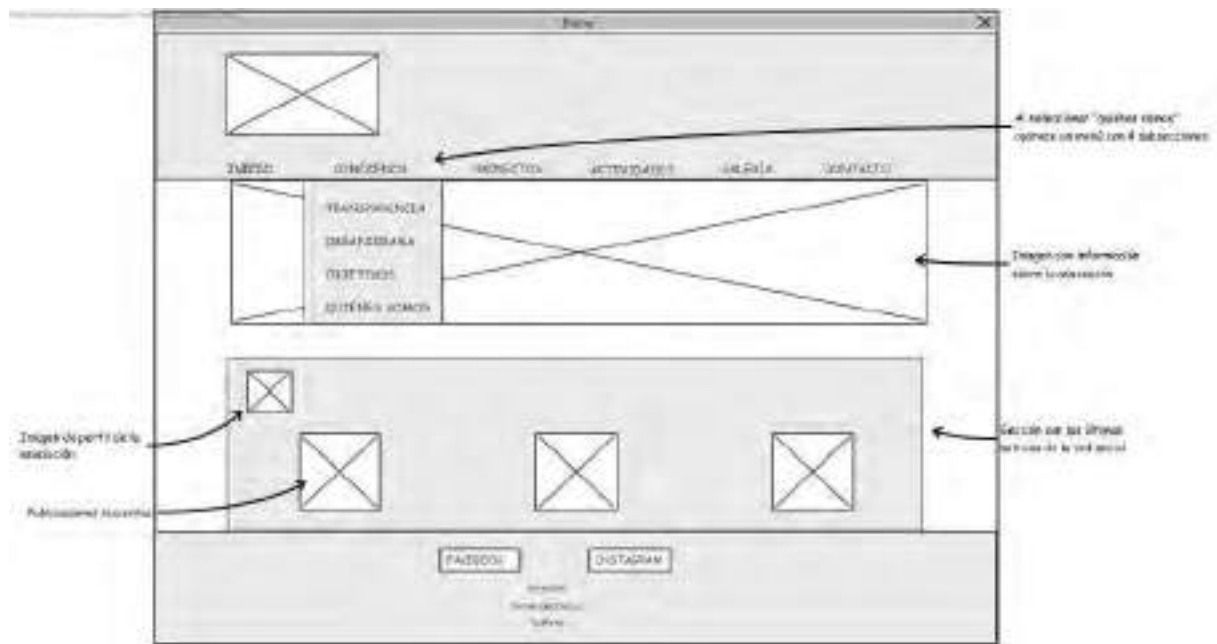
Home

INICIO CONÓCENOS PROYECTOS ACTIVIDADES GALERÍA CONTACTO

TRANSPARENCIA

ENFERMEDAD

OBJETIVOS

QUIÉNES SOMOS

Al seleccionar "quiénes somos" aparece un menú con 4 subsecciones

Imagen con información sobre la asociación

Imagen de perfil de la asociación

Sección con las últimas noticias de la red social

Publicaciones recientes

FACEBOOK INSTAGRAM

Dirección

Correo electrónico

Teléfono